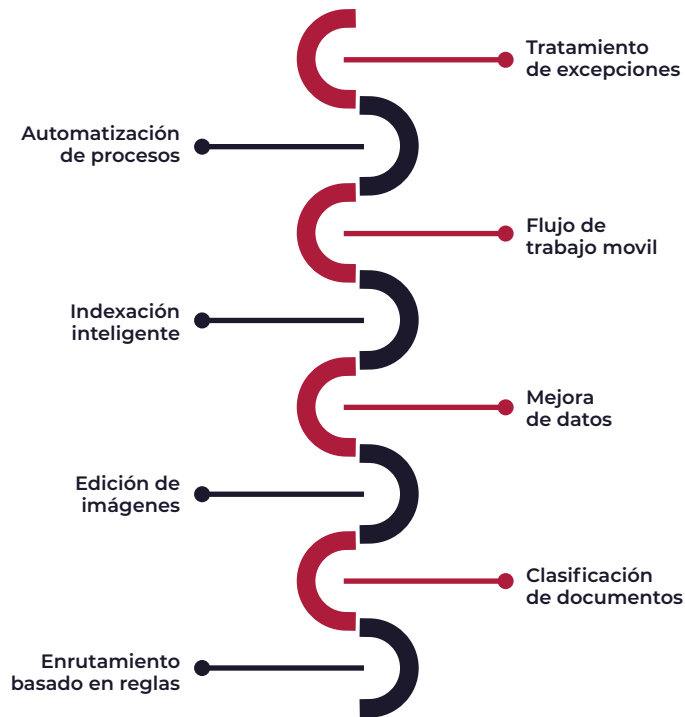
Tratamiento de excepciones

Automatización de procesos

Flujo de trabajo movil

Indexación inteligente

Mejora de datos

Edición de imágenes

Clasificación de documentos

Enrutamiento basado en reglas